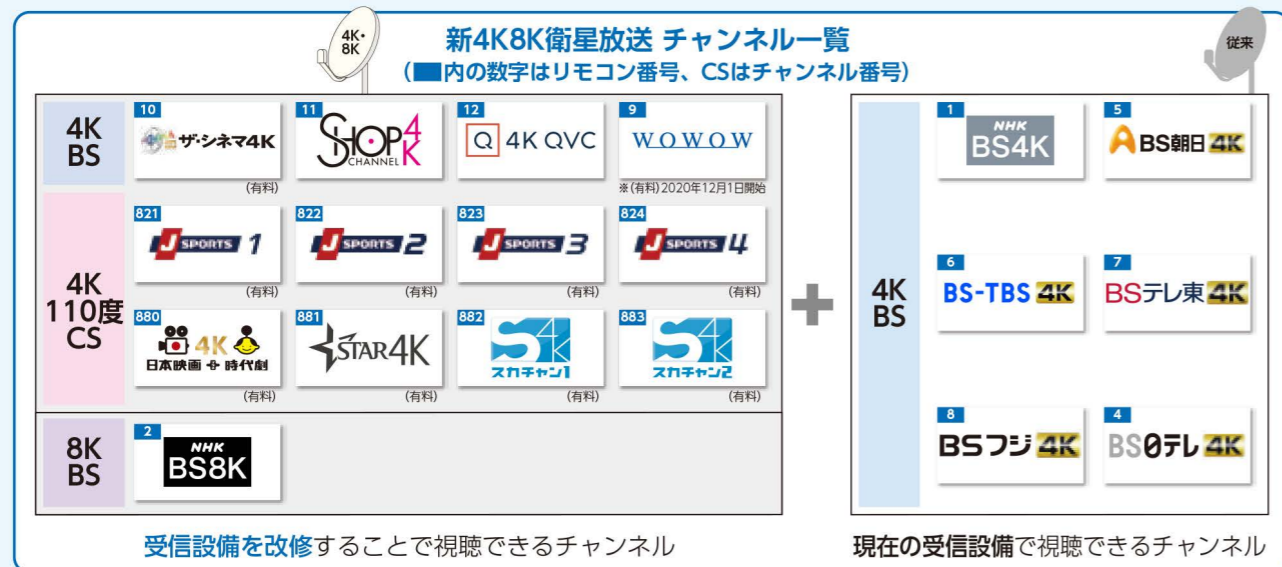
4K・8K

新4K8K衛星放送 チャンネル一覧
（■内の数字はリモコン番号、CSはチャンネル番号）

従来

4K BS

10
ザ・シネマ4K
（有料）

11
SHOP CHANNEL 4K

12
Q 4K QVC

9
WOWOW
※（有料）2020年12月1日開始

4K 110度 CS

821
J SPORTS 1
（有料）

822
J SPORTS 2
（有料）

823
J SPORTS 3
（有料）

824
J SPORTS 4
（有料）

880
4K 日本映画＋時代劇
（有料）

881
STAR4K
（有料）

882
スカチャン1 4K
（有料）

883
スカチャン2 4K
（有料）

8K BS

2
NHK BS8K

受信設備を改修することで視聴できるチャンネル

4K BS

1
NHK BS4K

5
BS朝日 4K

6
BS-TBS 4K

7
BSテレ東 4K

8
BSフジ 4K

4
BS日テレ 4K

現在の受信設備で視聴できるチャンネル